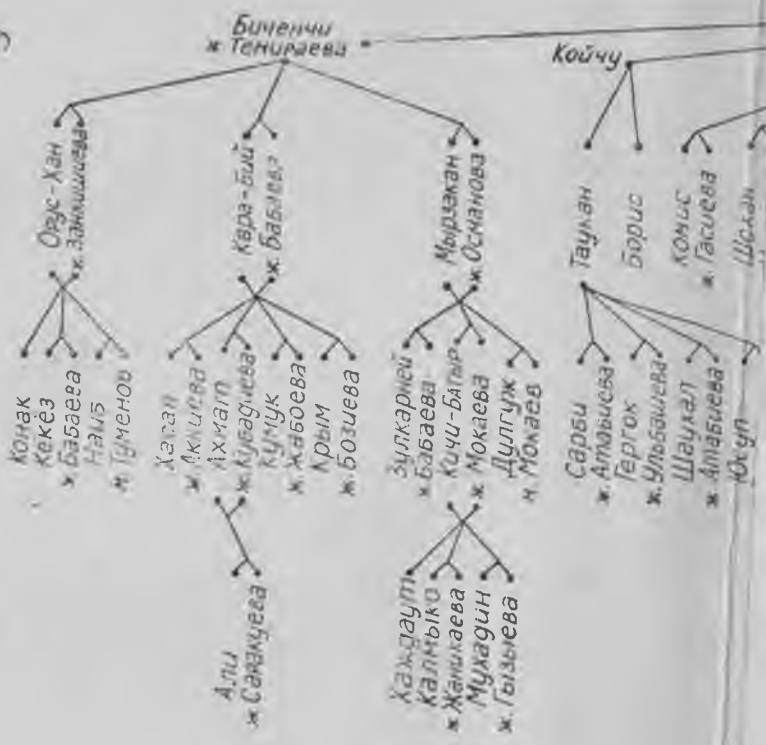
Биченчи
ж. Темираева

Койчу

Орус-Хан
ж. Занкишиева

Кара-бий
ж. Бабаева

Мырзакан
ж. Османова

Таукан

Борис

Конос
ж. Гасиева

Шокан

Конак
Кекез
ж. Бабаева
Наиб
ж. Туменов

Хагай
ж. Аккиева
Ахмат
ж. Кудаева
Кучук
ж. Жабоева
Крым
ж. Бозиева

Зулкарней
ж. Бабаева
Кичи-Батыр
ж. Мокаева
Дулгуж
ж. Мокаев

Сарби
ж. Атабиева
Тергок
ж. Ульбашева
Шаухал
ж. Атабиева
Юсуп

Али
ж. Саракуева

Хаждаут
Калмыко
ж. Жанкаева
Мухадин
ж. Гызыева